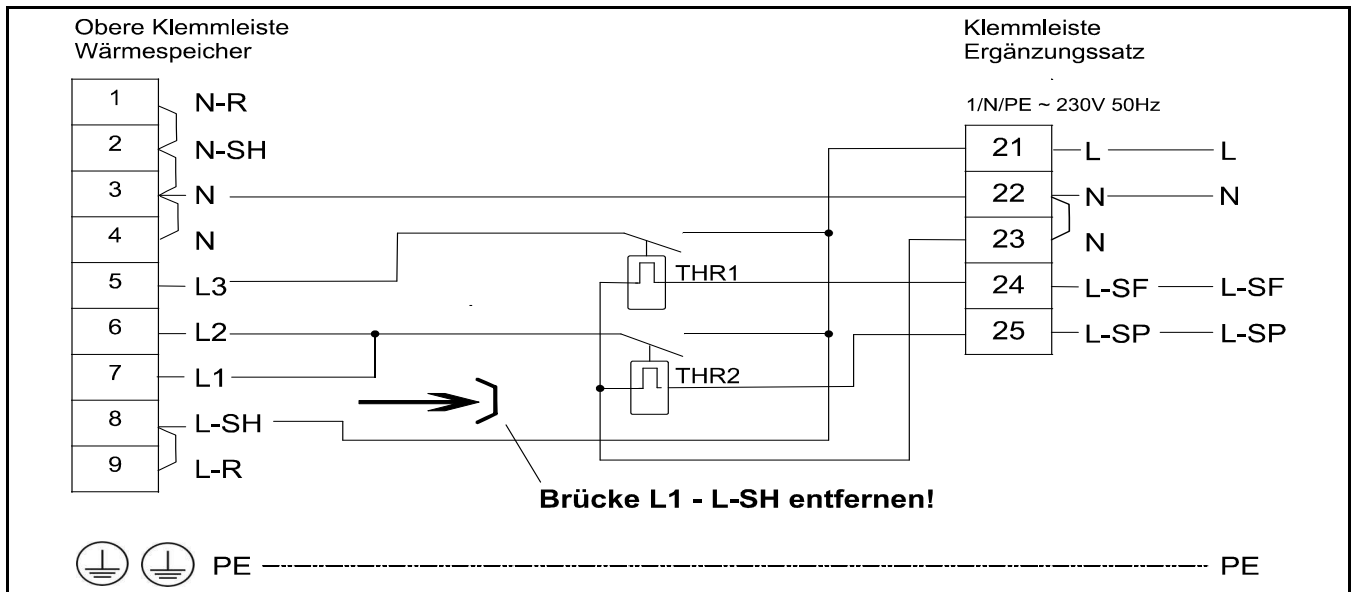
Obere Klemmleiste
Wärmespeicher

Klemmleiste
Ergänzungssatz

1/N/PE ~ 230V 50Hz

1 N-R
2 N-SH
3 N
4 N
5 L3
6 L2
7 L1
8 L-SH
9 L-R

THR1
THR2

21 L L
22 N N
23 N
24 L-SF L-SF
25 L-SP L-SP

Brücke L1 - L-SH entfernen!

PE PE